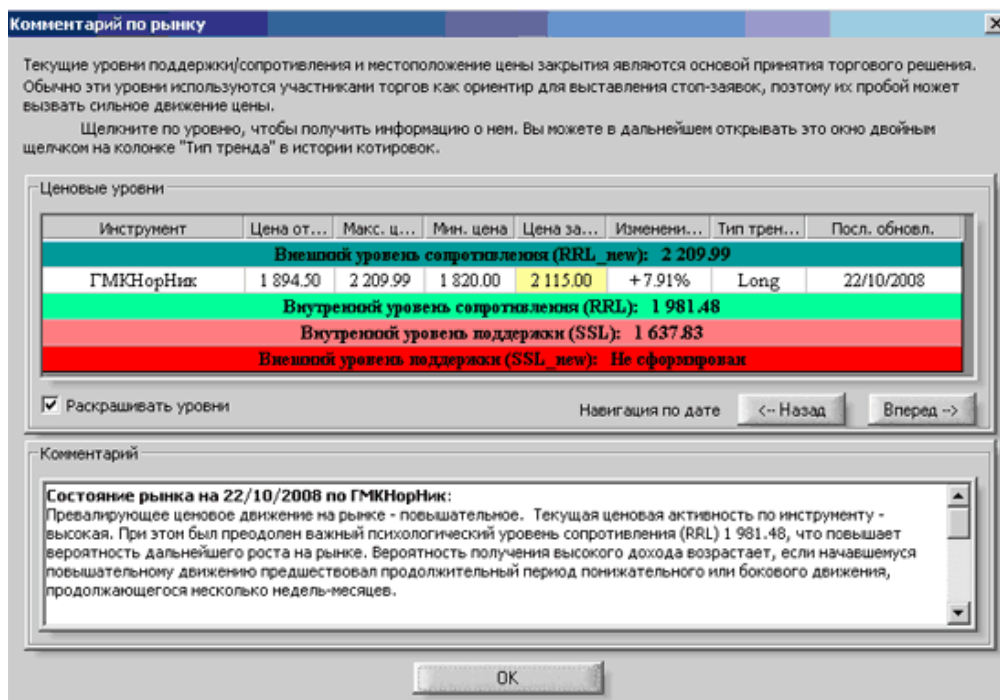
Комментарий по рынку

Текущие уровни поддержки/сопротивления и местоположение цены закрытия являются основой принятия торгового решения. Обычно эти уровни используются участниками торгов как ориентир для выставления стоп-заявок, поэтому их пробой может вызвать сильное движение цены.

Щелкните по уровню, чтобы получить информацию о нем. Вы можете в дальнейшем открывать это окно двойным щелчком на колонке "Тип тренда" в истории котировок.

Ценовые уровни

| Инструмент | Цена от... | Макс. ц... | Мин. цена | Цена за... | Изменени... | Тип трен... | Посл. обновл. |
|---|---|---|---|---|---|---|---|
| Внешний уровень сопротивления (RRL_new): 2 209.99 | | | | | | | |
| ГМКНорНик | 1 894.50 | 2 209.99 | 1 820.00 | 2 115.00 | +7.91% | Long | 22/10/2008 |
| Внутренний уровень сопротивления (RRL): 1 981.48 | | | | | | | |
| Внутренний уровень поддержки (SSL): 1 637.83 | | | | | | | |
| Внешний уровень поддержки (SSL_new): Не сформирован | | | | | | | |

Раскрашивать уровни

Навигация по дате <-- Назад Вперед -->

Комментарий

Состояние рынка на 22/10/2008 по ГМКНорНик:
Превалирующее ценовое движение на рынке - повышательное. Текущая ценовая активность по инструменту - высокая. При этом был преодолен важный психологический уровень сопротивления (RRL) 1 981.48, что повышает вероятность дальнейшего роста на рынке. Вероятность получения высокого дохода возрастает, если начавшемуся повышательному движению предшествовал продолжительный период понижательного или бокового движения, продолжающегося несколько недель-месяцев.

OK